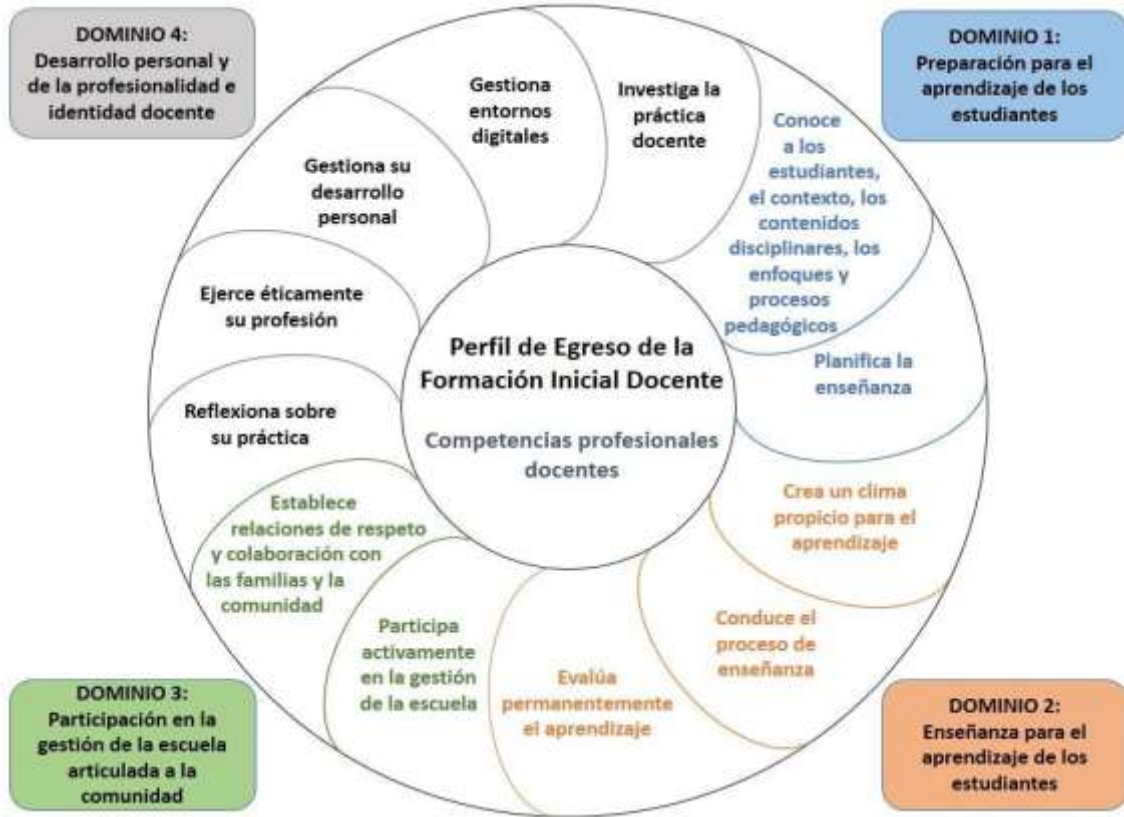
DOMINIO 4:
Desarrollo personal y de la profesionalidad e identidad docente

DOMINIO 1:
Preparación para el aprendizaje de los estudiantes

Gestiona entornos digitales

Investiga la práctica docente

Gestiona su desarrollo personal

Conoce a los estudiantes, el contexto, los contenidos disciplinares, los enfoques y procesos pedagógicos

Ejerce éticamente su profesión

Perfil de Egreso de la Formación Inicial Docente

Competencias profesionales docentes

Planifica la enseñanza

Reflexiona sobre su práctica

Establece relaciones de respeto y colaboración con las familias y la comunidad

Crea un clima propicio para el aprendizaje

Participa activamente en la gestión de la escuela

Evalúa permanentemente el aprendizaje

Conduce el proceso de enseñanza

DOMINIO 3:
Participación en la gestión de la escuela articulada a la comunidad

DOMINIO 2:
Enseñanza para el aprendizaje de los estudiantes